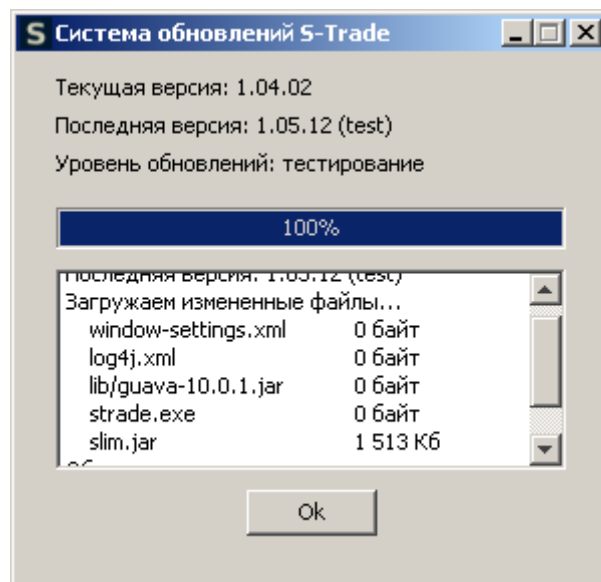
S Система обновлений S-Trade

Текущая версия: 1.04.02

Последняя версия: 1.05.12 (test)

Уровень обновлений: тестирование

100%

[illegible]
Загружаем измененные файлы...

| | |
|---|---|
| window-settings.xml | 0 байт |
| log4j.xml | 0 байт |
| lib/guava-10.0.1.jar | 0 байт |
| strade.exe | 0 байт |
| slim.jar | 1 513 Кб |

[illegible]

Ok